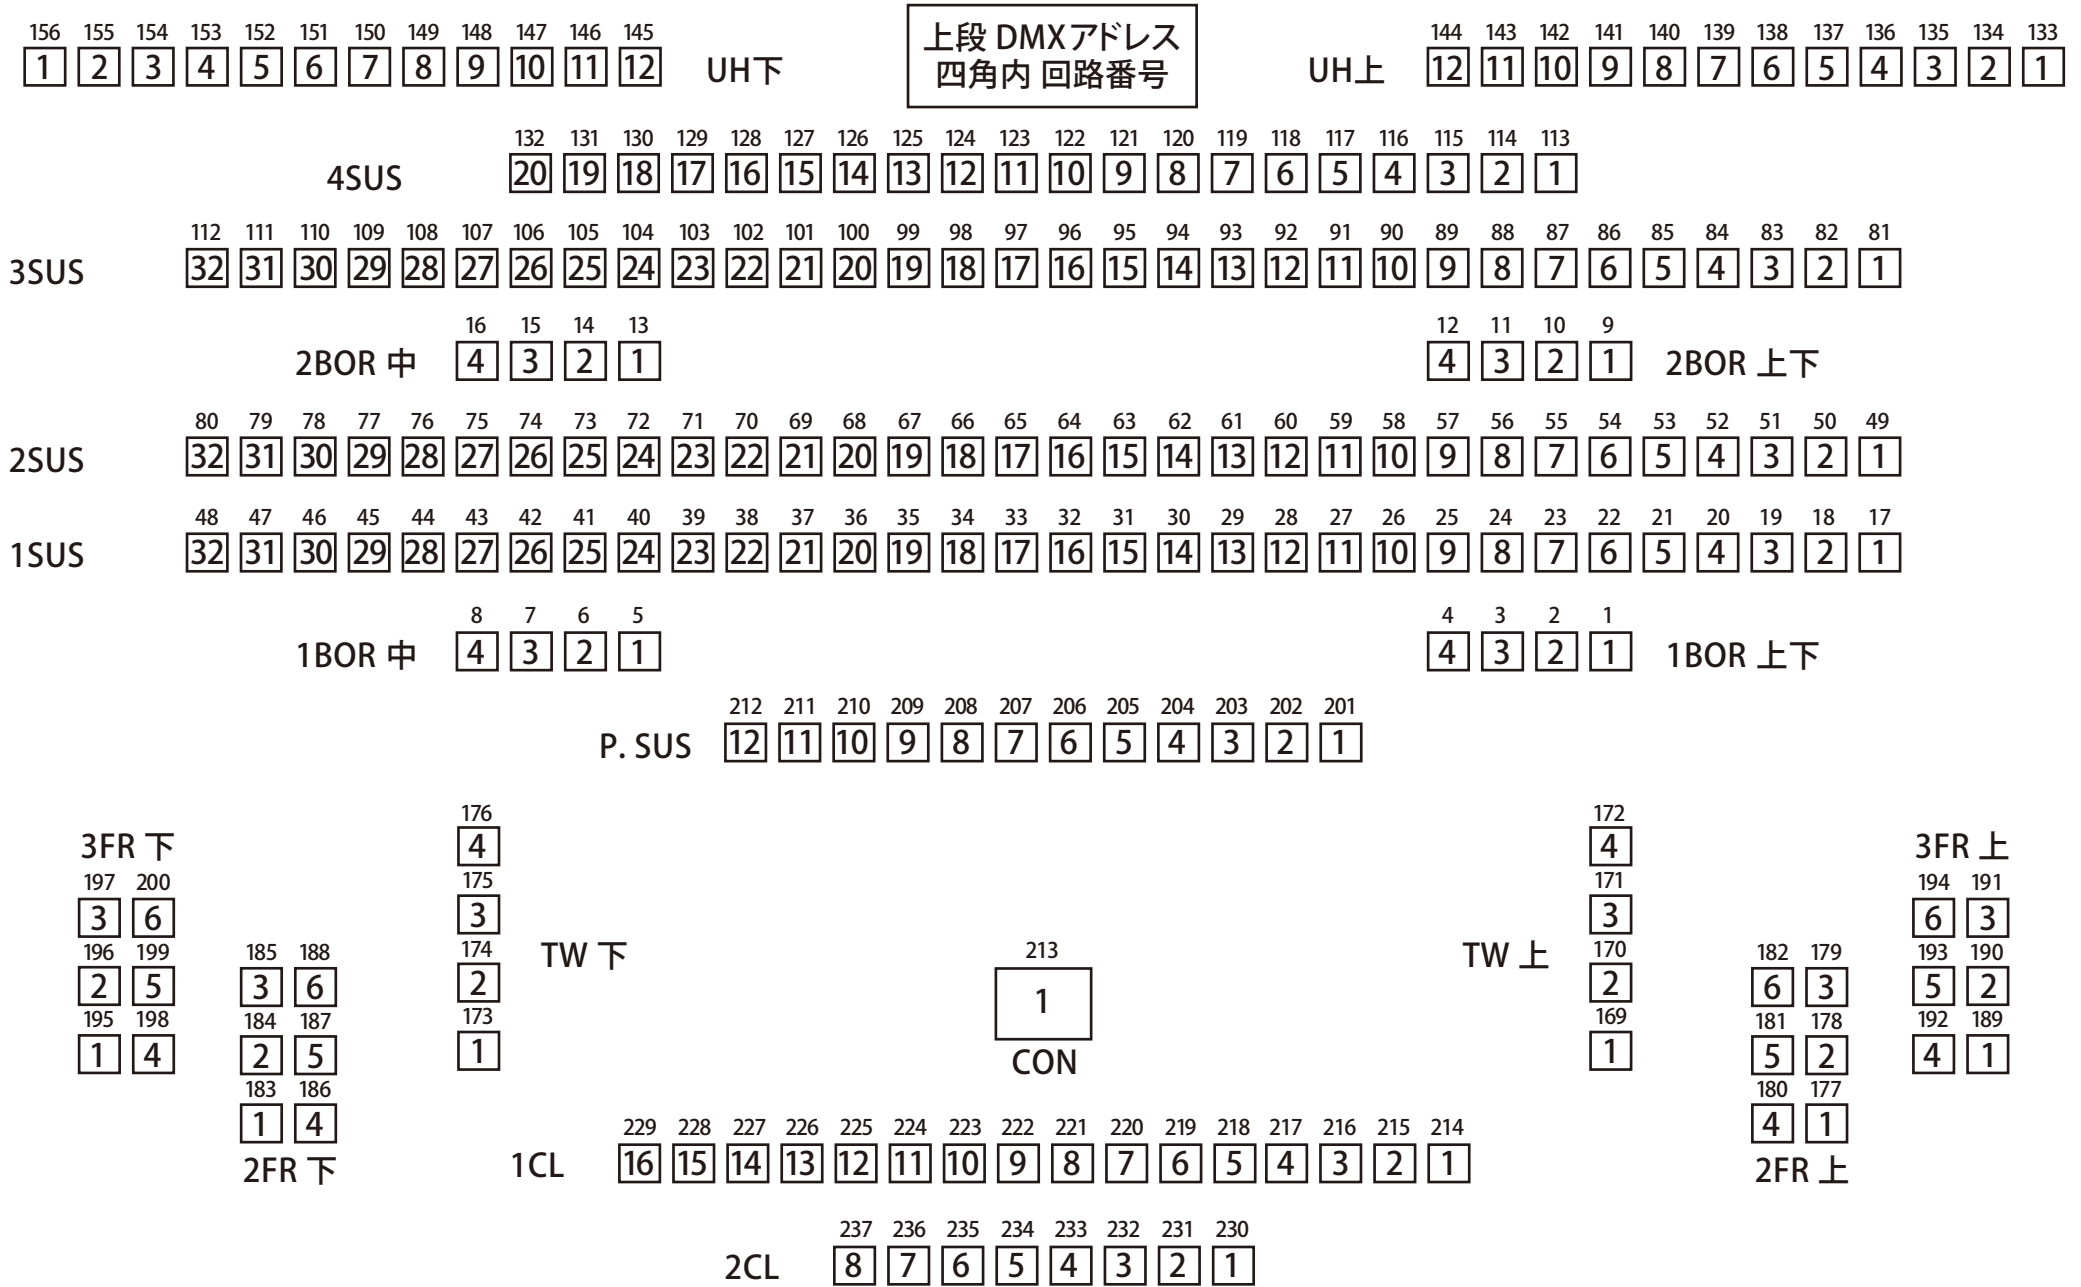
156 155 154 153 152 151 150 149 148 147 146 145
1 2 3 4 5 6 7 8 9 10 11 12 UH下

上段 DMXアドレス
四角内 回路番号

144 143 142 141 140 139 138 137 136 135 134 133
UH上 12 11 10 9 8 7 6 5 4 3 2 1

132 131 130 129 128 127 126 125 124 123 122 121 120 119 118 117 116 115 114 113
4SUS 20 19 18 17 16 15 14 13 12 11 10 9 8 7 6 5 4 3 2 1

112 111 110 109 108 107 106 105 104 103 102 101 100 99 98 97 96 95 94 93 92 91 90 89 88 87 86 85 84 83 82 81
3SUS 32 31 30 29 28 27 26 25 24 23 22 21 20 19 18 17 16 15 14 13 12 11 10 9 8 7 6 5 4 3 2 1

16 15 14 13
2BOR 中 4 3 2 1

12 11 10 9
4 3 2 1 2BOR 上下

80 79 78 77 76 75 74 73 72 71 70 69 68 67 66 65 64 63 62 61 60 59 58 57 56 55 54 53 52 51 50 49
2SUS 32 31 30 29 28 27 26 25 24 23 22 21 20 19 18 17 16 15 14 13 12 11 10 9 8 7 6 5 4 3 2 1

48 47 46 45 44 43 42 41 40 39 38 37 36 35 34 33 32 31 30 29 28 27 26 25 24 23 22 21 20 19 18 17
1SUS 32 31 30 29 28 27 26 25 24 23 22 21 20 19 18 17 16 15 14 13 12 11 10 9 8 7 6 5 4 3 2 1

8 7 6 5
1BOR 中 4 3 2 1

4 3 2 1
4 3 2 1 1BOR 上下

212 211 210 209 208 207 206 205 204 203 202 201
P. SUS 12 11 10 9 8 7 6 5 4 3 2 1

3FR 下
197 200
3 6
196 199
2 5
195 198
1 4

185 188
3 6
184 187
2 5
183 186
1 4
2FR 下

176
4
175
3
174
2
173
1
TW 下

213
1
CON

TW 上
172
4
171
3
170
2
169
1

182 179
6 3
181 178
5 2
180 177
4 1
2FR 上

3FR 上
194 191
6 3
193 190
5 2
192 189
4 1

229 228 227 226 225 224 223 222 221 220 219 218 217 216 215 214
1CL 16 15 14 13 12 11 10 9 8 7 6 5 4 3 2 1

237 236 235 234 233 232 231 230
2CL 8 7 6 5 4 3 2 1